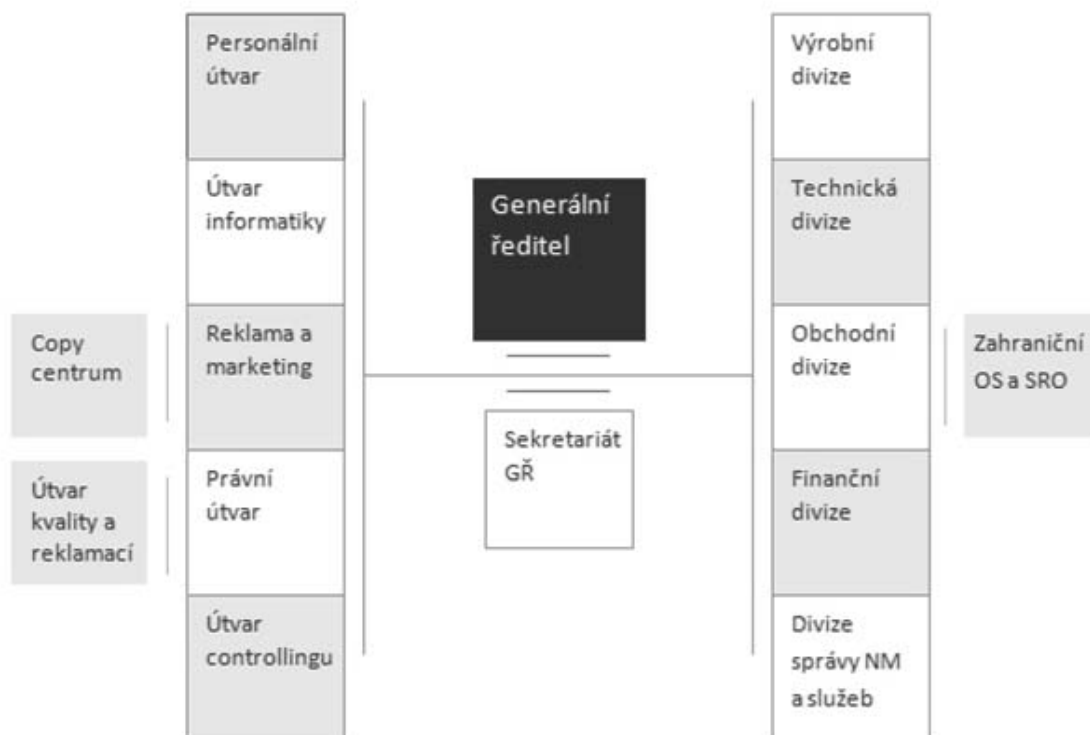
Personální útvar

Útvar informatiky

Reklama a marketing

Právní útvar

Útvar controllingu

Copy centrum

Útvar kvality a reklamací

Generální ředitel

Sekretariát GŘ

Výrobní divize

Technická divize

Obchodní divize

Finanční divize

Divize správy NM a služeb

Zahraniční OS a SRO